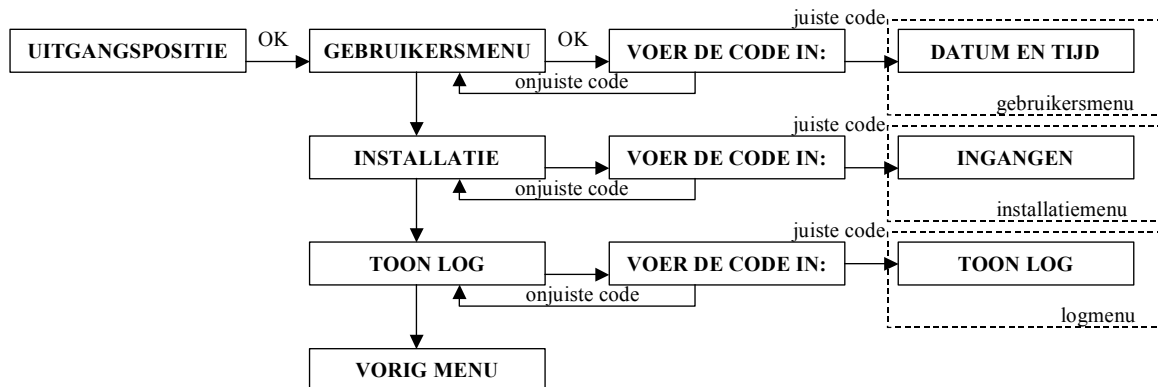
UITGANGSPOSITIE
OK
GEBRUIKERSMENU
OK
VOER DE CODE IN:
juiste code
DATUM EN TIJD
onjuiste code
gebruikersmenu

INSTALLATIE
VOER DE CODE IN:
juiste code
INGANGEN
onjuiste code
installatiemenu

TOON LOG
VOER DE CODE IN:
juiste code
TOON LOG
onjuiste code
logmenu

VORIG MENU